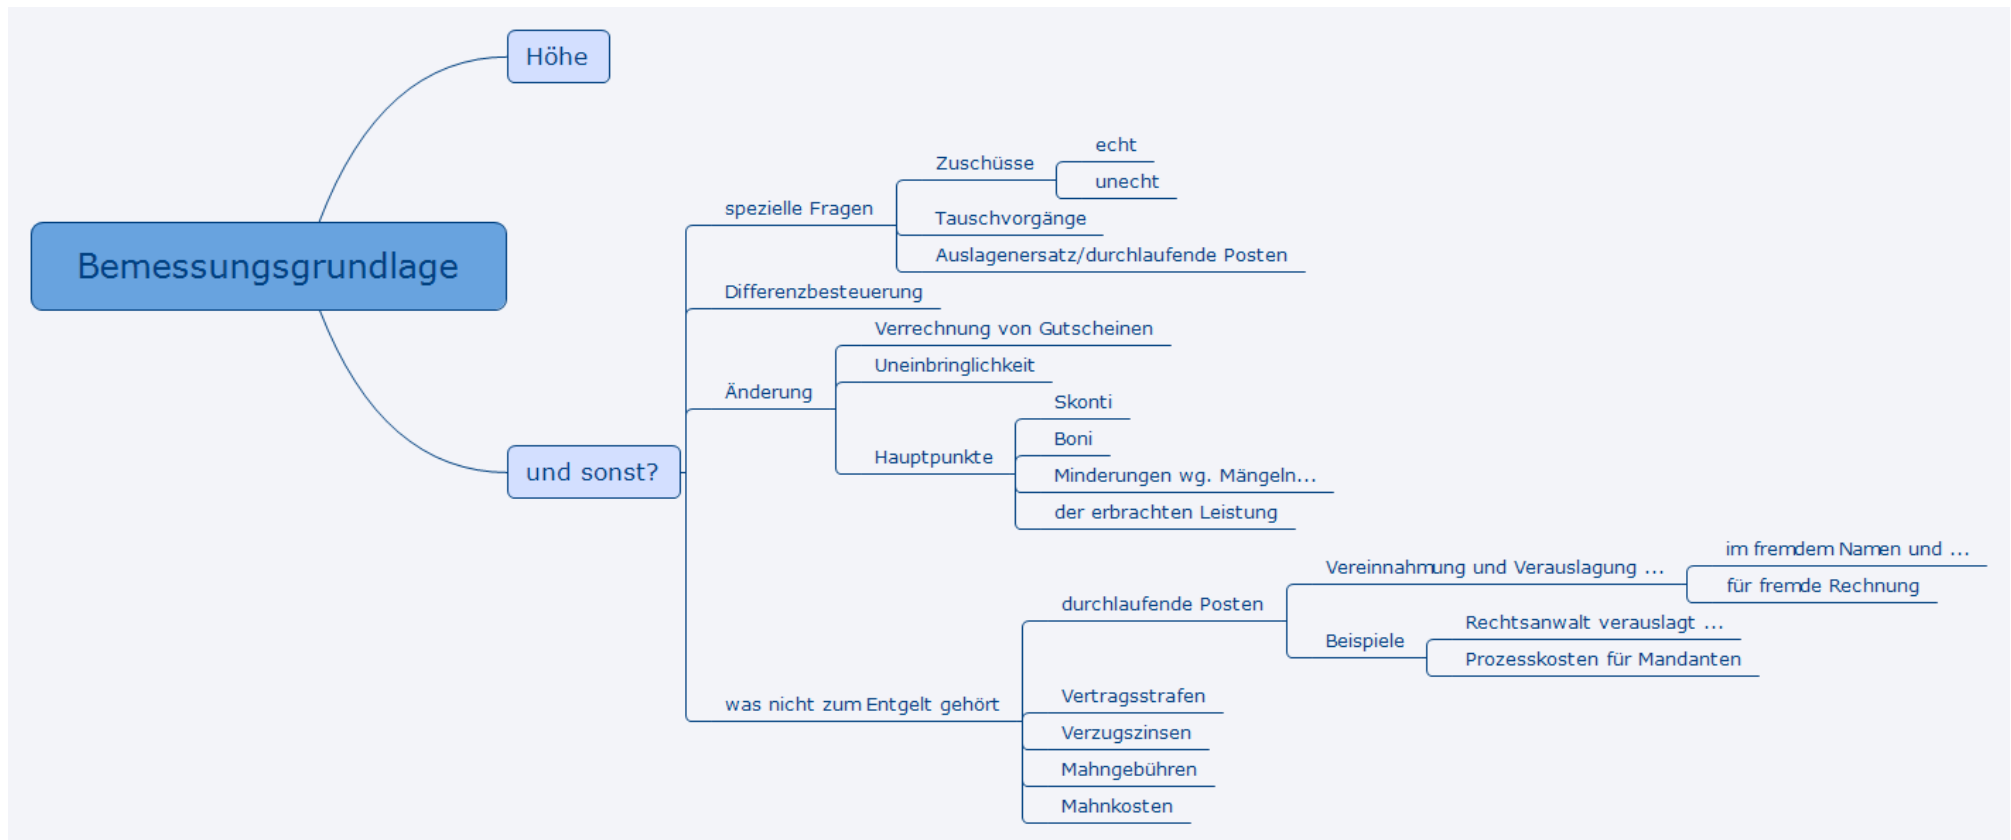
Höhe

Bemessungsgrundlage

und sonst?

spezielle Fragen

Zuschüsse

echt

unecht

Tauschvorgänge

Auslagenersatz/durchlaufende Posten

Differenzbesteuerung

Änderung

Verrechnung von Gutscheinen

Uneinbringlichkeit

Hauptpunkte

Skonti

Boni

Minderungen wg. Mängeln...

der erbrachten Leistung

was nicht zum Entgelt gehört

durchlaufende Posten

Vereinnahmung und Verauslagung ...

im fremdem Namen und ...

für fremde Rechnung

Beispiele

Rechtsanwalt verauslagt ...

Prozesskosten für Mandanten

Vertragsstrafen

Verzugszinsen

Mahngebühren

Mahnkosten